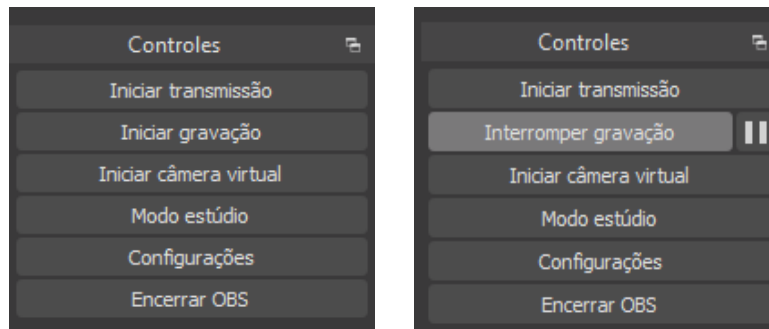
Controles

Iniciar transmissão

Iniciar gravação

Iniciar câmera virtual

Modo estúdio

Configurações

Encerrar OBS

Controles

Iniciar transmissão

Interromper gravação

Iniciar câmera virtual

Modo estúdio

Configurações

Encerrar OBS